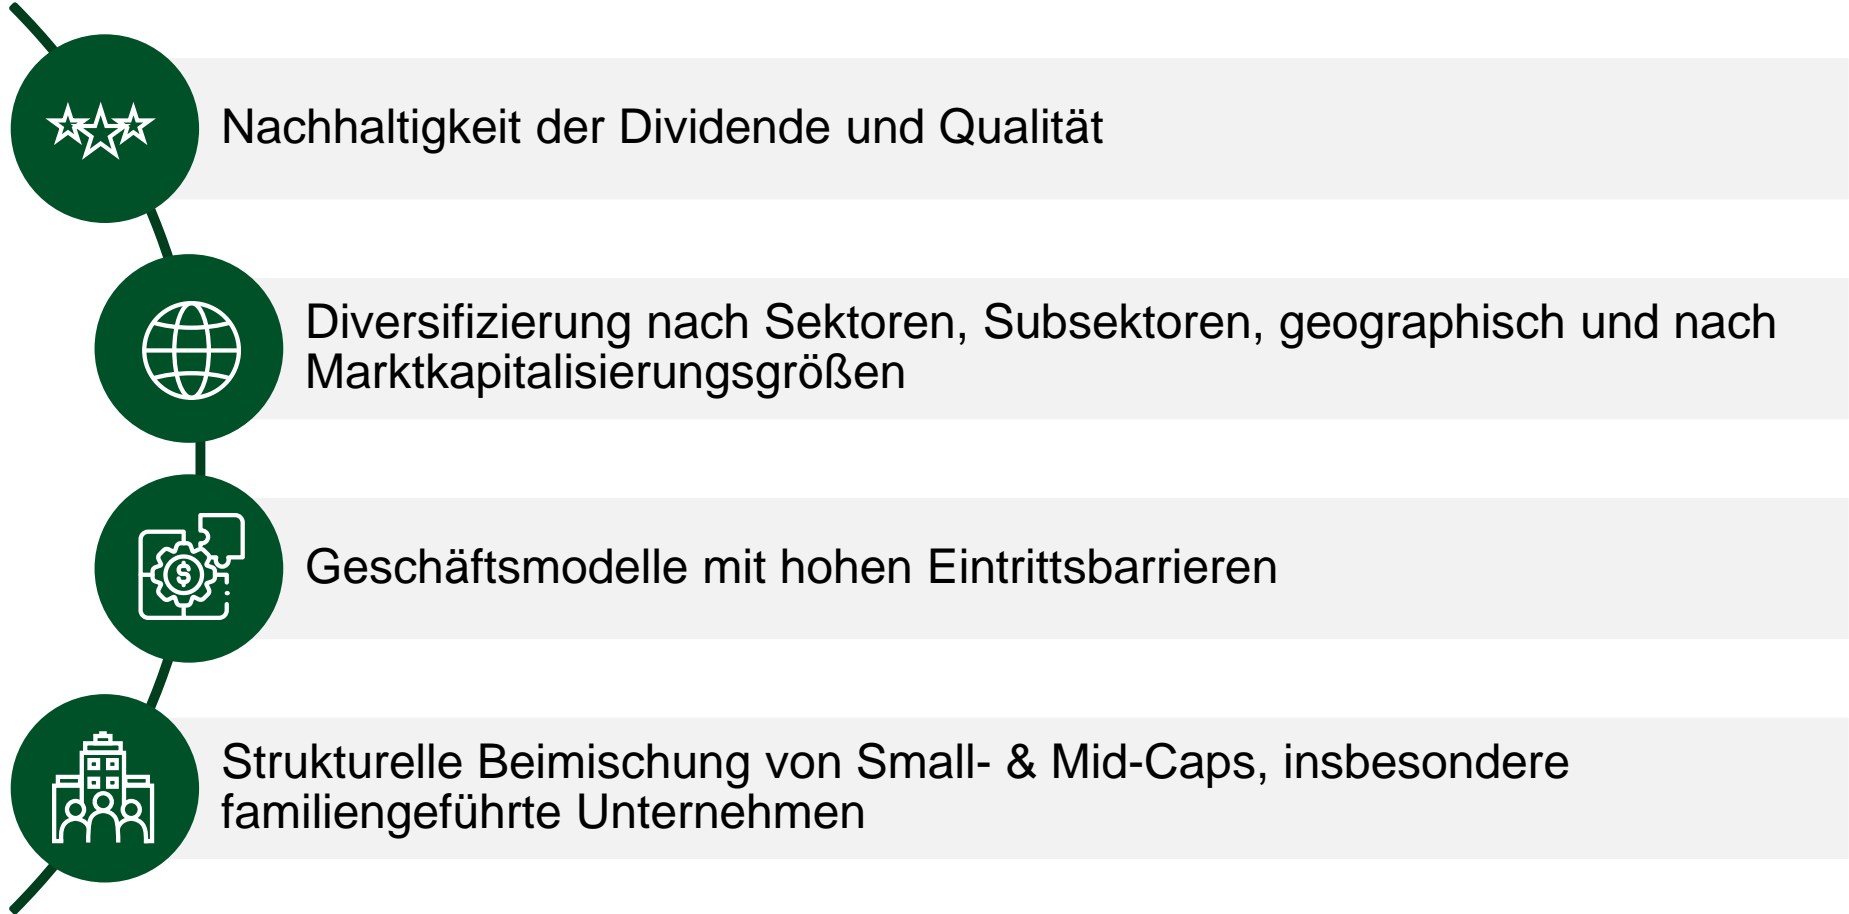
Nachhaltigkeit der Dividende und Qualität

Diversifizierung nach Sektoren, Subsektoren, geographisch und nach Marktkapitalisierungsgrößen

$

Geschäftsmodelle mit hohen Eintrittsbarrieren

Strukturelle Beimischung von Small- & Mid-Caps, insbesondere familiengeführte Unternehmen